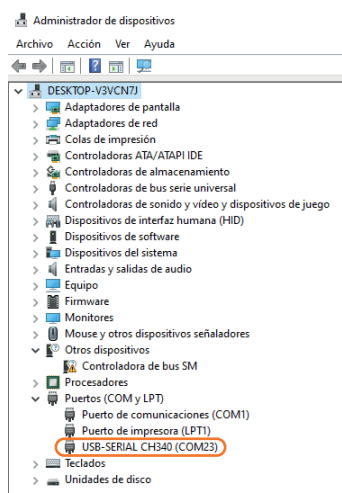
Administrador de dispositivos

Archivo Acción Ver Ayuda

DESKTOP-V3VCN7J
Adaptadores de pantalla
Adaptadores de red
Colas de impresión
Controladoras ATA/ATAPI IDE
Controladoras de almacenamiento
Controladoras de bus serie universal
Controladoras de sonido y vídeo y dispositivos de juego
Dispositivos de interfaz humana (HID)
Dispositivos de software
Dispositivos del sistema
Entradas y salidas de audio
Equipo
Firmware
Monitores
Mouse y otros dispositivos señaladores
Otros dispositivos
Controladora de bus SM
Procesadores
Puertos (COM y LPT)
Puerto de comunicaciones (COM1)
Puerto de impresora (LPT1)
USB-SERIAL CH340 (COM23)
Teclados
Unidades de disco